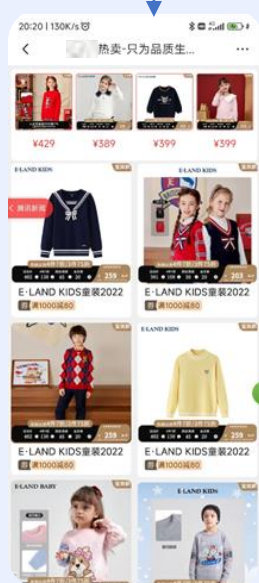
20:20 | 130K/s
<
热卖-只为品质生...
···
¥429
¥389
¥399
¥399
E·LAND KIDS
E·LAND KIDS
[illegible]
259
E·LAND KIDS童装2022
满1000减60
259
E·LAND KIDS童装2022
满1000减60
E·LAND KIDS
259
259
E·LAND KIDS童装2022
满1000减60
E·LAND KIDS童装2022
满1000减60
E·LAND BABY
E·LAND KIDS